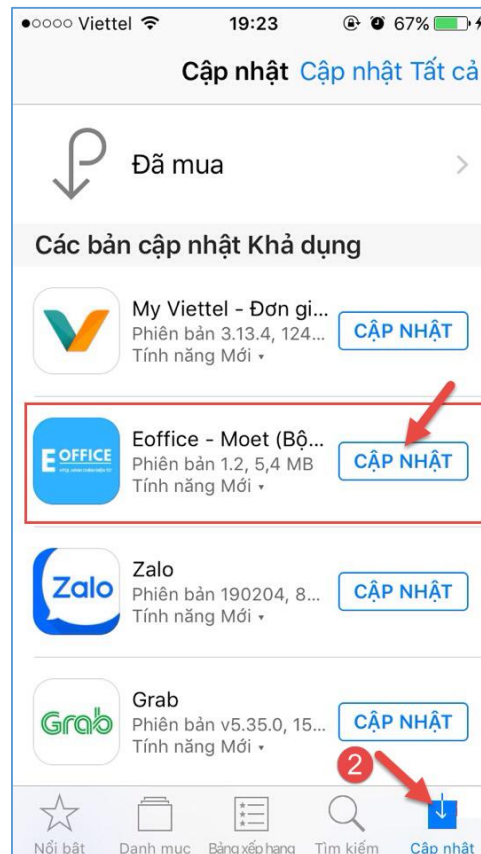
●○○○○ Viettel 19:23 67%

Cập nhật Cập nhật Tất cả

Đã mua

Các bản cập nhật Khả dụng

My Viettel - Đơn gi...
Phiên bản 3.13.4, 124...
Tính năng Mới ▾
CẬP NHẬT

EOFFICE
Eoffice - Moet (Bộ...
Phiên bản 1.2, 5,4 MB
Tính năng Mới ▾
CẬP NHẬT

Zalo
Zalo
Phiên bản 190204, 8...
Tính năng Mới ▾
CẬP NHẬT

Grab
Grab
Phiên bản v5.35.0, 15...
Tính năng Mới ▾
CẬP NHẬT

2

Nổi bật Danh mục Bảng xếp hạng Tìm kiếm Cập nhật